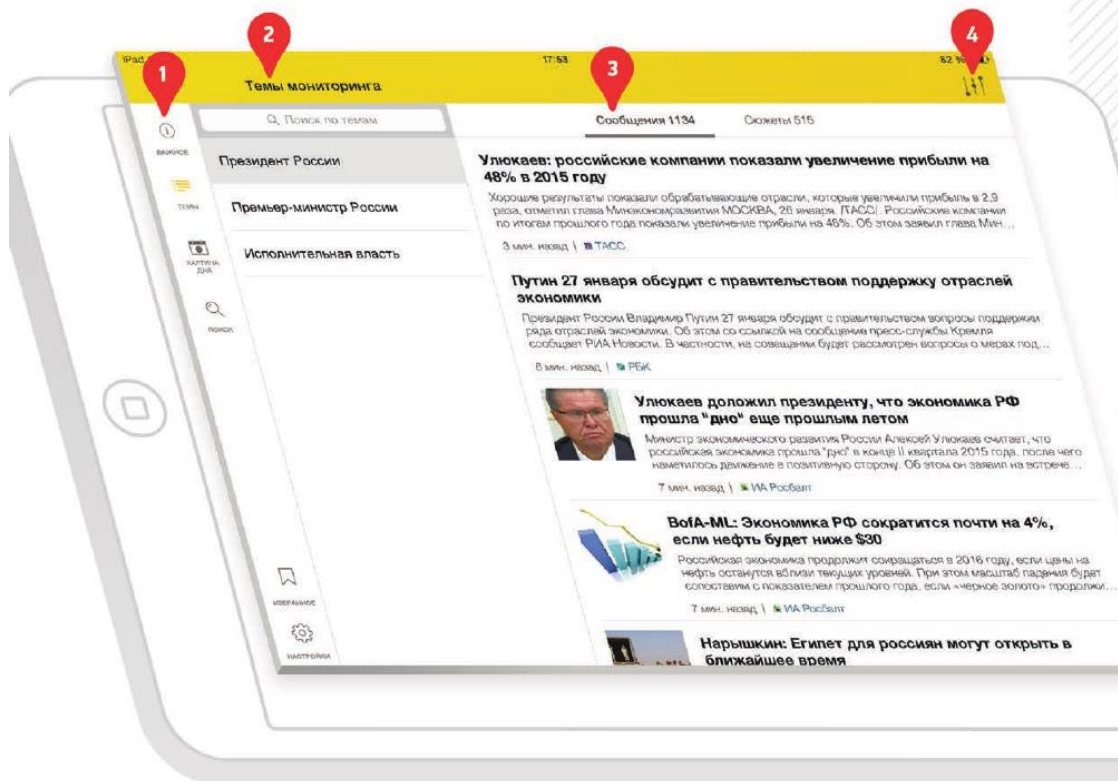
iPad 17:53 82 %

1 2 3 4

Темы мониторинга

Q Поиск по темам

Сообщения 1134 Сюжеты 515

ВАЖНОЕ

ТЕМЫ

КАРТИНА ДНЯ

ПОИСК

Президент России

Премьер-министр России

Исполнительная власть

ИЗБРАННОЕ

НАСТРОЙКИ

Улюкаев: российские компании показали увеличение прибыли на 48% в 2015 году

Хорошие результаты показали обрабатывающие отрасли, которые увеличили прибыль в 2,9 раза, отметил глава Минэкономразвития МОСКВА, 26 января. /ТАСС/. Российские компании по итогам прошлого года показали увеличение прибыли на 48%. Об этом заявил глава Мин...

3 мин. назад | ТАСС

Путин 27 января обсудит с правительством поддержку отраслей экономики

Президент России Владимир Путин 27 января обсудит с правительством вопросы поддержки ряда отраслей экономики. Об этом со ссылкой на сообщение пресс-службы Кремля сообщает РИА Новости. В частности, на совещании будет рассмотрен вопросы о мерах под...

8 мин. назад | РБК

Улюкаев доложил президенту, что экономика РФ прошла "дно" еще прошлым летом

Министр экономического развития России Алексей Улюкаев считает, что российская экономика прошла "дно" в конце II квартала 2015 года, после чего наметилось движение в позитивную сторону. Об этом он заявил на встрече...

7 мин. назад | ИА Росбалт

BofA-ML: Экономика РФ сократится почти на 4%, если нефть будет ниже $30

Российская экономика продолжит сокращаться в 2016 году, если цены на нефть останутся вблизи текущих уровней. При этом масштаб падения будет сопоставим с показателем прошлого года, если «черное золото» продолжи...

7 мин. назад | ИА Росбалт

Нарышкин: Египет для россиян могут открыть в ближайшее время